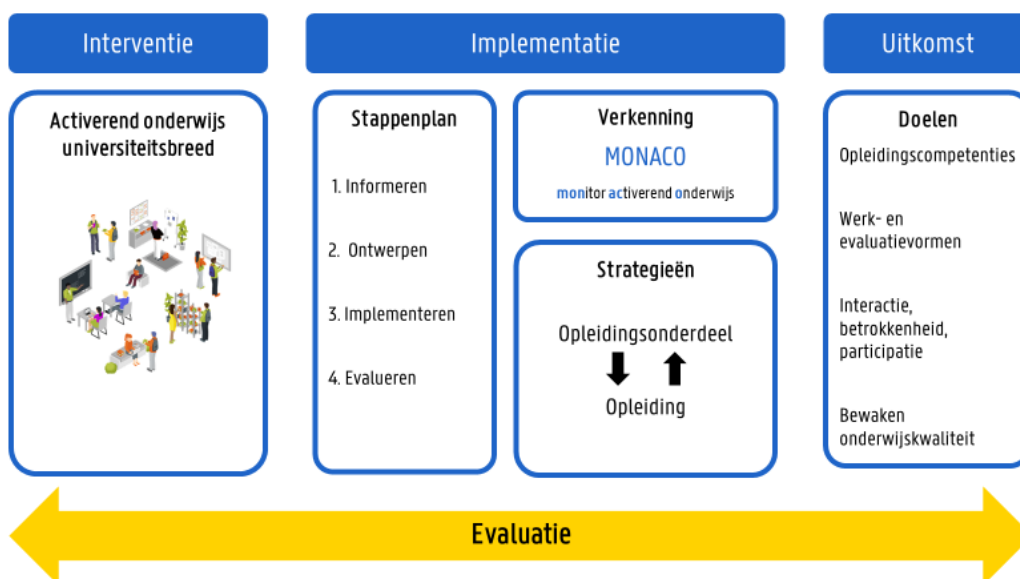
Interventie

Implementatie

Uitkomst

Activerend onderwijs universiteitsbreed

Stappenplan

1. Informeren

2. Ontwerpen

3. Implementeren

4. Evalueren

Verkenning

MONACO

monitor activerend onderwijs

Strategieën

Opleidingsonderdeel

Opleiding

Doelen

Opleidingscompetenties

Werk- en evaluatievormen

Interactie, betrokkenheid, participatie

Bewaken onderwijskwaliteit

Evaluatie